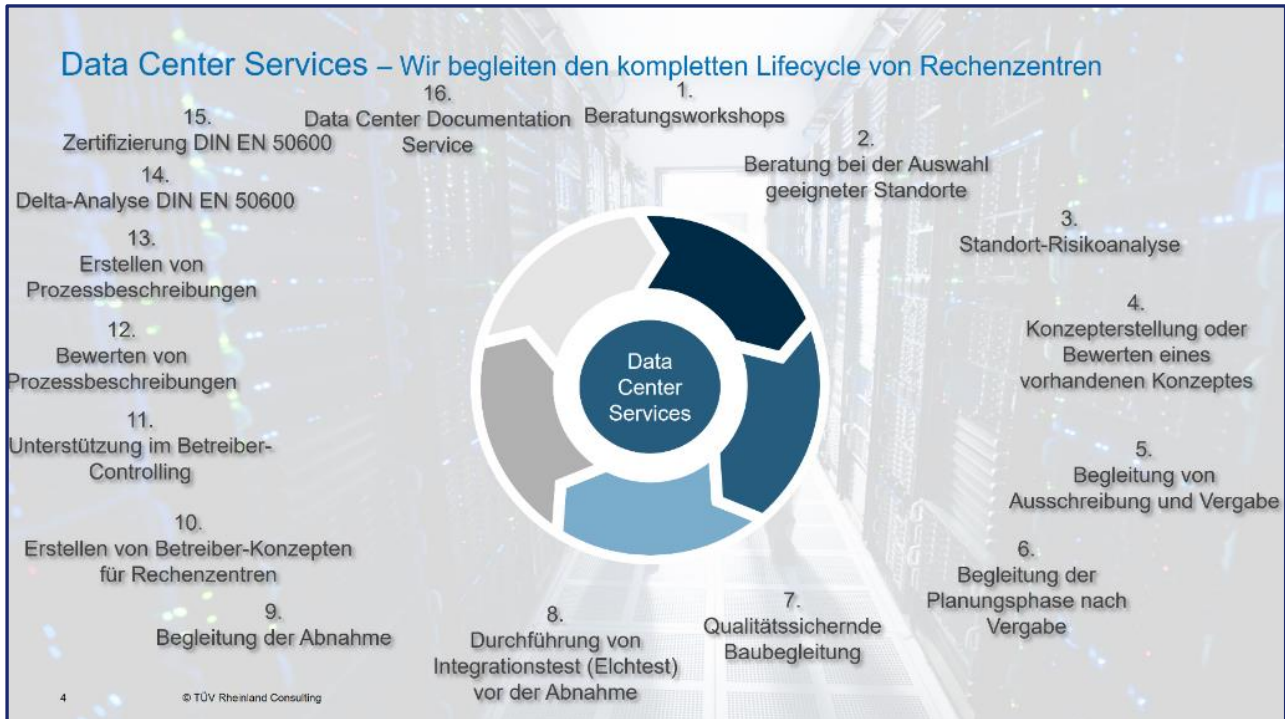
Data Center Services – Wir begleiten den kompletten Lifecycle von Rechenzentren

1.
Beratungsworkshops

2.
Beratung bei der Auswahl geeigneter Standorte

3.
Standort-Risikoanalyse

4.
Konzepterstellung oder Bewerten eines vorhandenen Konzeptes

5.
Begleitung von Ausschreibung und Vergabe

6.
Begleitung der Planungsphase nach Vergabe

7.
Qualitätssichernde Baubegleitung

8.
Durchführung von Integrationstest (Elchtest) vor der Abnahme

9.
Begleitung der Abnahme

10.
Erstellen von Betreiber-Konzepten für Rechenzentren

11.
Unterstützung im Betreiber-Controlling

12.
Bewerten von Prozessbeschreibungen

13.
Erstellen von Prozessbeschreibungen

14.
Delta-Analyse DIN EN 50600

15.
Zertifizierung DIN EN 50600

16.
Data Center Documentation Service

Data Center Services

4 © TÜV Rheinland Consulting